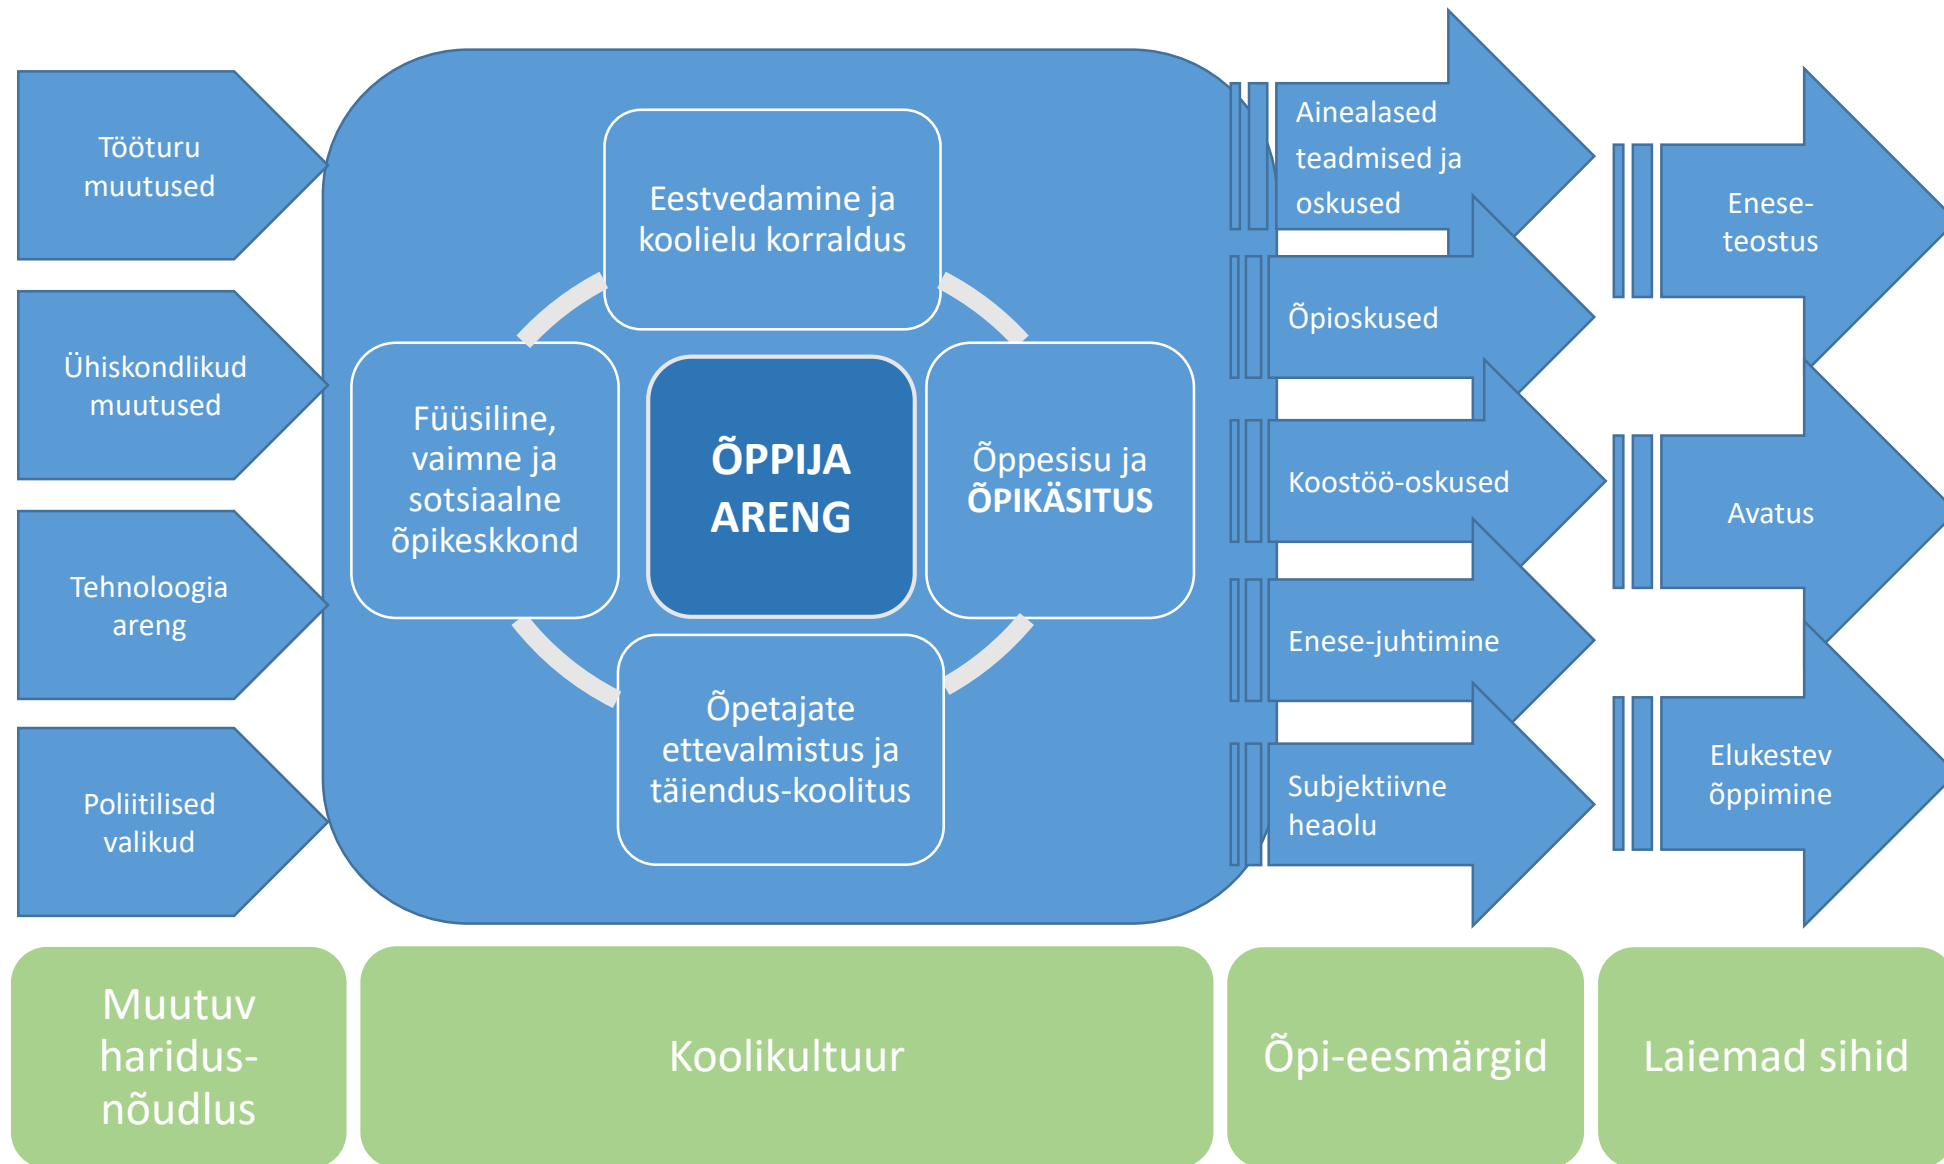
Tööturu muutused

Ühiskondlikud muutused

Tehnoloogia areng

Poliitilised valikud

Eestvedamine ja koolielu korraldus

Füüsiline, vaimne ja sotsiaalne õpikeskkond

ÕPPIJA ARENG

Õppesisu ja ÕPIKÄSITUS

Õpetajate ettevalmistus ja täiendus-koolitus

Ainealased teadmised ja oskused

Õpioskused

Koostöö-oskused

Enese-juhtimine

Subjektiivne heaolu

Enese-teostus

Avatus

Elukestev õppimine

Muutuv haridus-nõudlus

Koolikultuur

Õpi-eesmärgid

Laiemad sihid